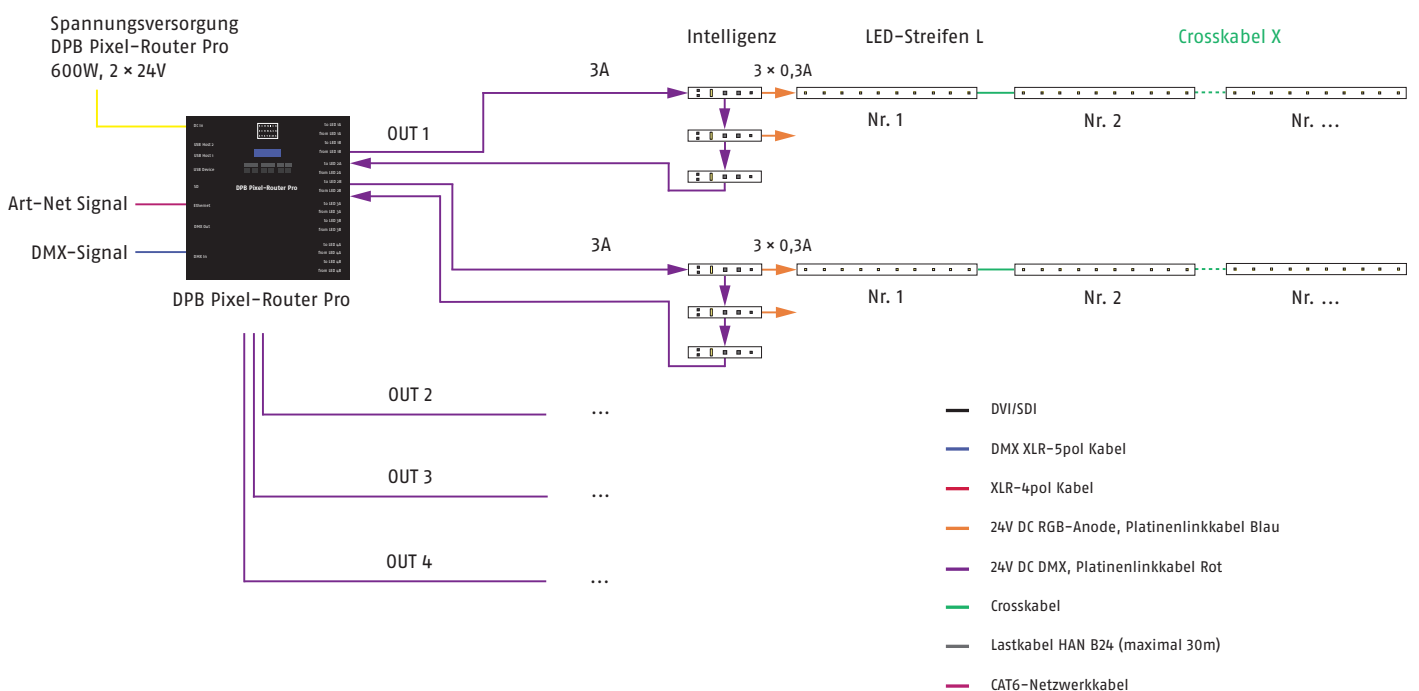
Spannungsversorgung
DPB Pixel-Router Pro
600W, 2 × 24V

Art-Net Signal

DMX-Signal

DPB Pixel-Router Pro

DPB Pixel-Router Pro

OUT 1

3A

Intelligenz

3 × 0,3A

LED-Streifen L

Crosskabel X

Nr. 1

Nr. 2

Nr. ...

3A

3 × 0,3A

Nr. 1

Nr. 2

Nr. ...

OUT 2

...

OUT 3

...

OUT 4

...

DVI/SDI

DMX XLR-5pol Kabel

XLR-4pol Kabel

24V DC RGB-Anode, Platinenlinkkabel Blau

24V DC DMX, Platinenlinkkabel Rot

Crosskabel

Lastkabel HAN B24 (maximal 30m)

CAT6-Netzwerkkabel